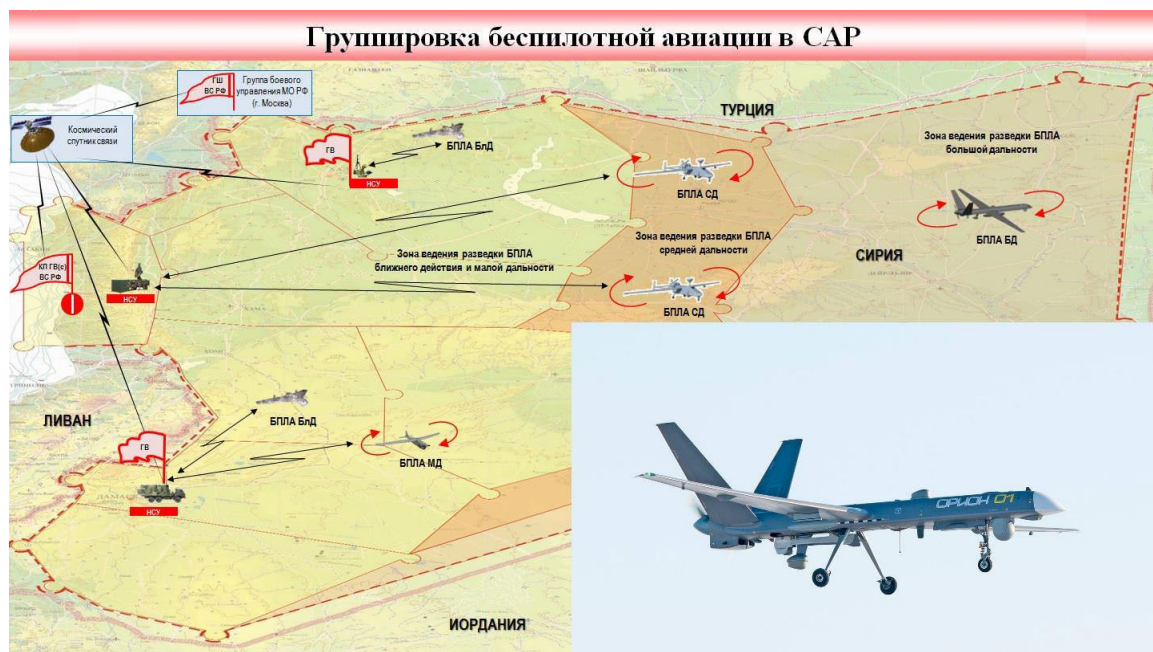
Группировка беспилотной авиации в САР

ГШ ВС РФ

Группа боевого управления МО РФ (г. Москва)

Космический спутник связи

ГВ

НСУ

БПЛА БлД

ТУРЦИЯ

БПЛА СД

Зона ведения разведки БПЛА большой дальности

БПЛА БД

Зона ведения разведки БПЛА средней дальности

СИРИЯ

КП ГВ(с) ВС РФ

НСУ

Зона ведения разведки БПЛА ближнего действия и малой дальности

БПЛА СД

ЛИВАН

БПЛА БлД

ГВ

БПЛА МД

НСУ

ИОРДАНИЯ

ОРИОН 01